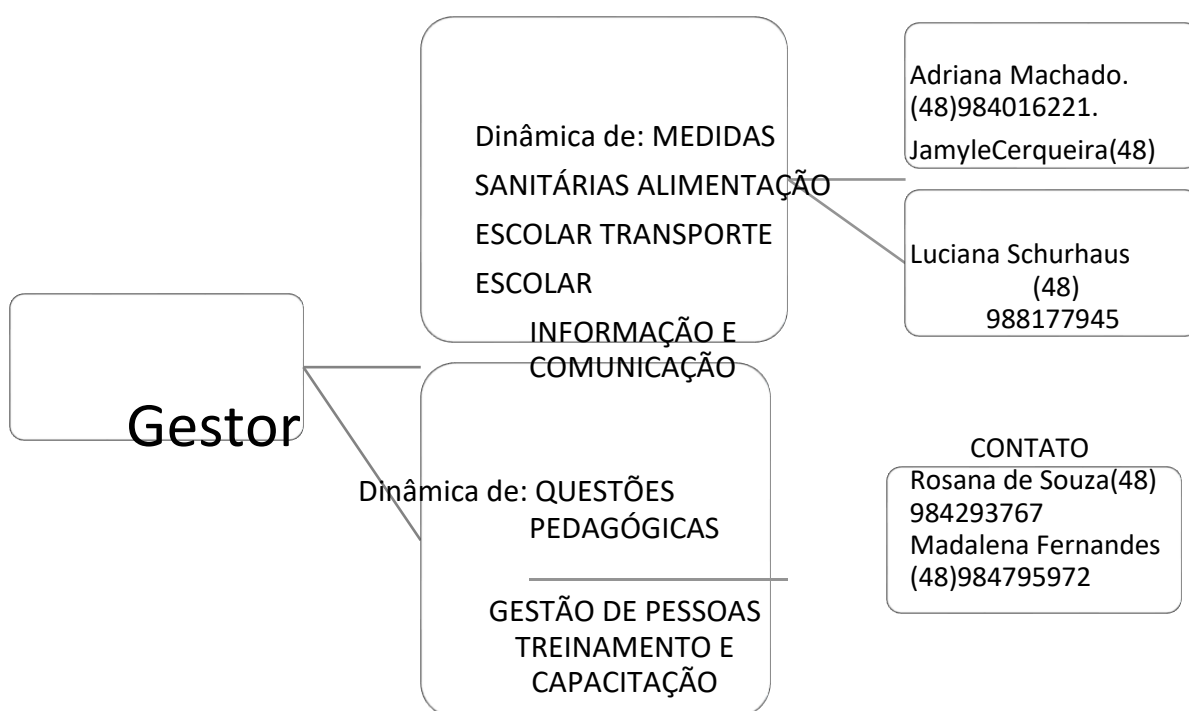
Dinâmica de: MEDIDAS SANITÁRIAS ALIMENTAÇÃO ESCOLAR TRANSPORTE ESCOLAR

Adriana Machado. (48)984016221. JamyleCerqueira(48)

Luciana Schurhaus (48) 988177945

INFORMAÇÃO E COMUNICAÇÃO

Gestor

Dinâmica de: QUESTÕES PEDAGÓGICAS

GESTÃO DE PESSOAS TREINAMENTO E CAPACITAÇÃO

CONTATO
Rosana de Souza(48) 984293767
Madalena Fernandes (48)984795972